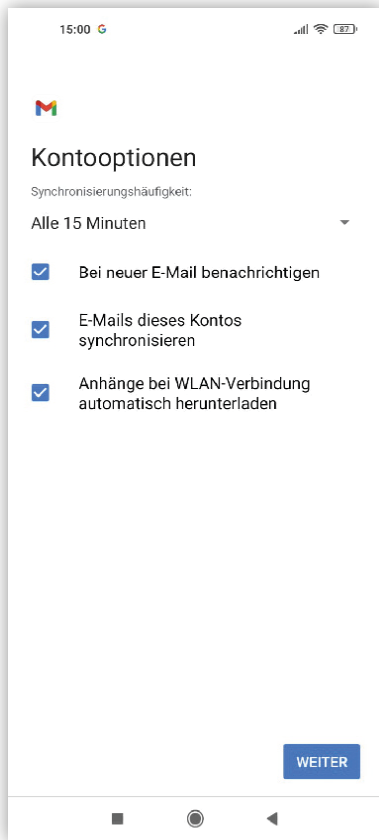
15:00 G

87

Kontooptionen

Synchronisierungshäufigkeit:

Alle 15 Minuten

Bei neuer E-Mail benachrichtigen

E-Mails dieses Kontos synchronisieren

Anhänge bei WLAN-Verbindung automatisch herunterladen

WEITER